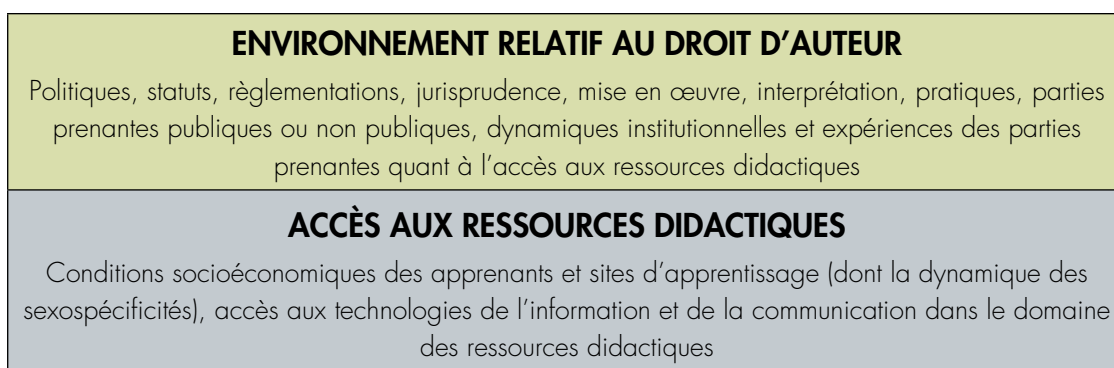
ENVIRONNEMENT RELATIF AU DROIT D'AUTEUR

Politiques, statuts, règlementations, jurisprudence, mise en œuvre, interprétation, pratiques, parties prenantes publiques ou non publiques, dynamiques institutionnelles et expériences des parties prenantes quant à l'accès aux ressources didactiques

ACCÈS AUX RESSOURCES DIDACTIQUES

Conditions socioéconomiques des apprenants et sites d'apprentissage (dont la dynamique des sexospécificités), accès aux technologies de l'information et de la communication dans le domaine des ressources didactiques